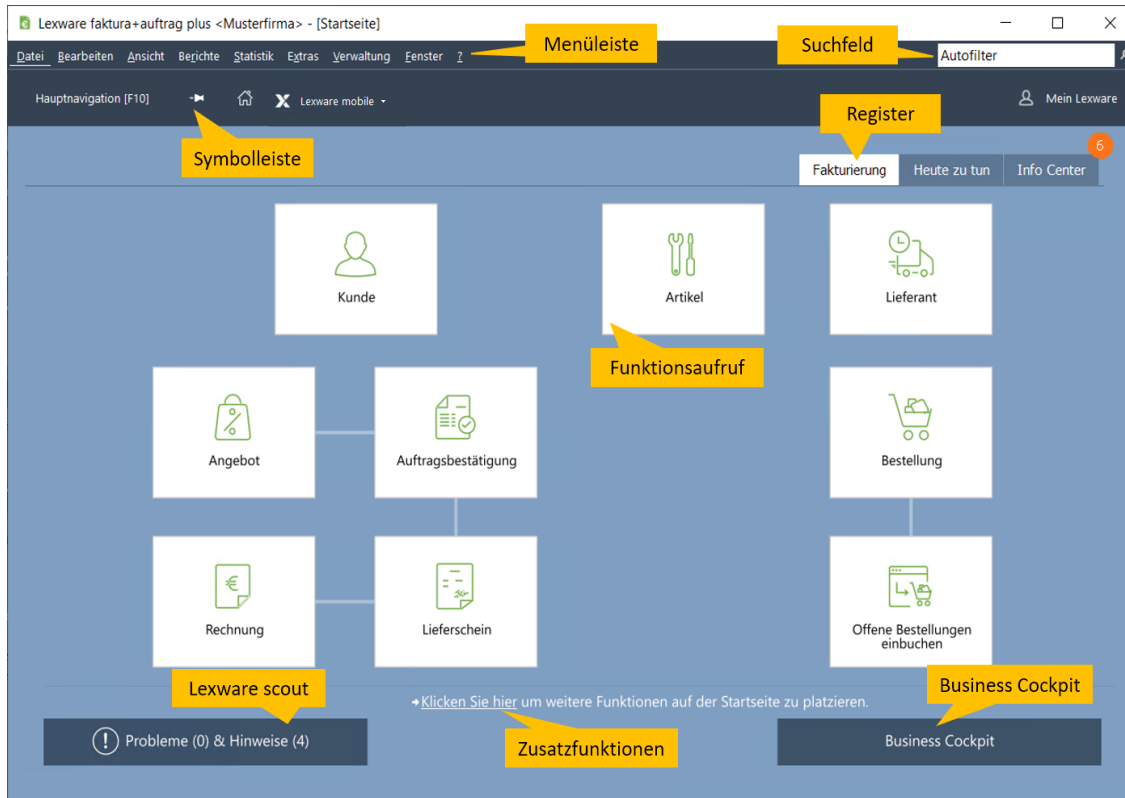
Lexware faktura+auftrag plus <Musterfirma> - [Startseite]

Datei Bearbeiten Ansicht Berichte Statistik Extras Verwaltung Fenster ?

Menüleiste

Suchfeld

Autofilter

Hauptnavigation [F10]

Lexware mobile

Mein Lexware

Register

Symbolleiste

Fakturierung Heute zu tun Info Center 6

Kunde

Artikel

Lieferant

Funktionsaufruf

Angebot

Auftragsbestätigung

Bestellung

Rechnung

Lieferschein

Offene Bestellungen einbuchen

Lexware scout

Business Cockpit

Klicken Sie hier um weitere Funktionen auf der Startseite zu platzieren.

Probleme (0) & Hinweise (4)

Zusatzfunktionen

Business Cockpit